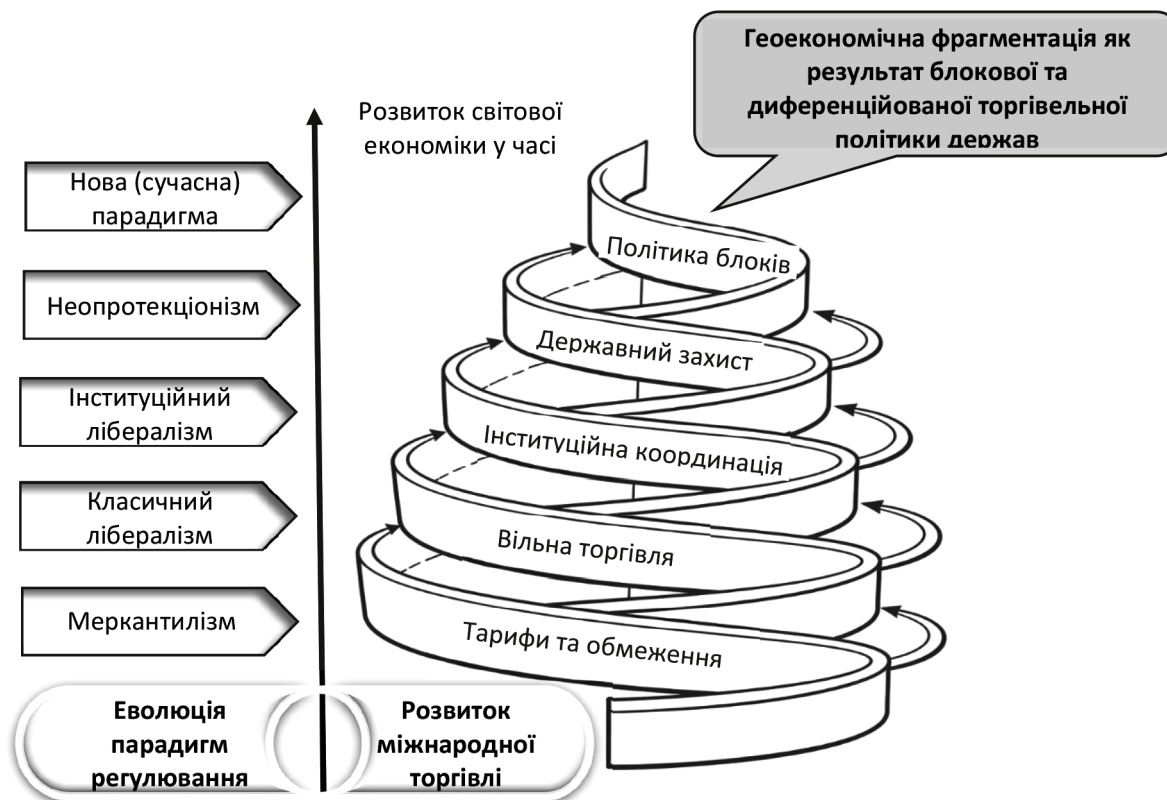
Геоекономічна фрагментація як результат блокової та диференційованої торгівельної політики держав

Розвиток світової економіки у часі

Нова (сучасна) парадигма

Неопротекціонізм

Інституційний лібералізм

Класичний лібералізм

Меркантилізм

Політика блоків

Державний захист

Інституційна координація

Вільна торгівля

Тарифи та обмеження

Еволюція парадигм регулювання

Розвиток міжнародної торгівлі